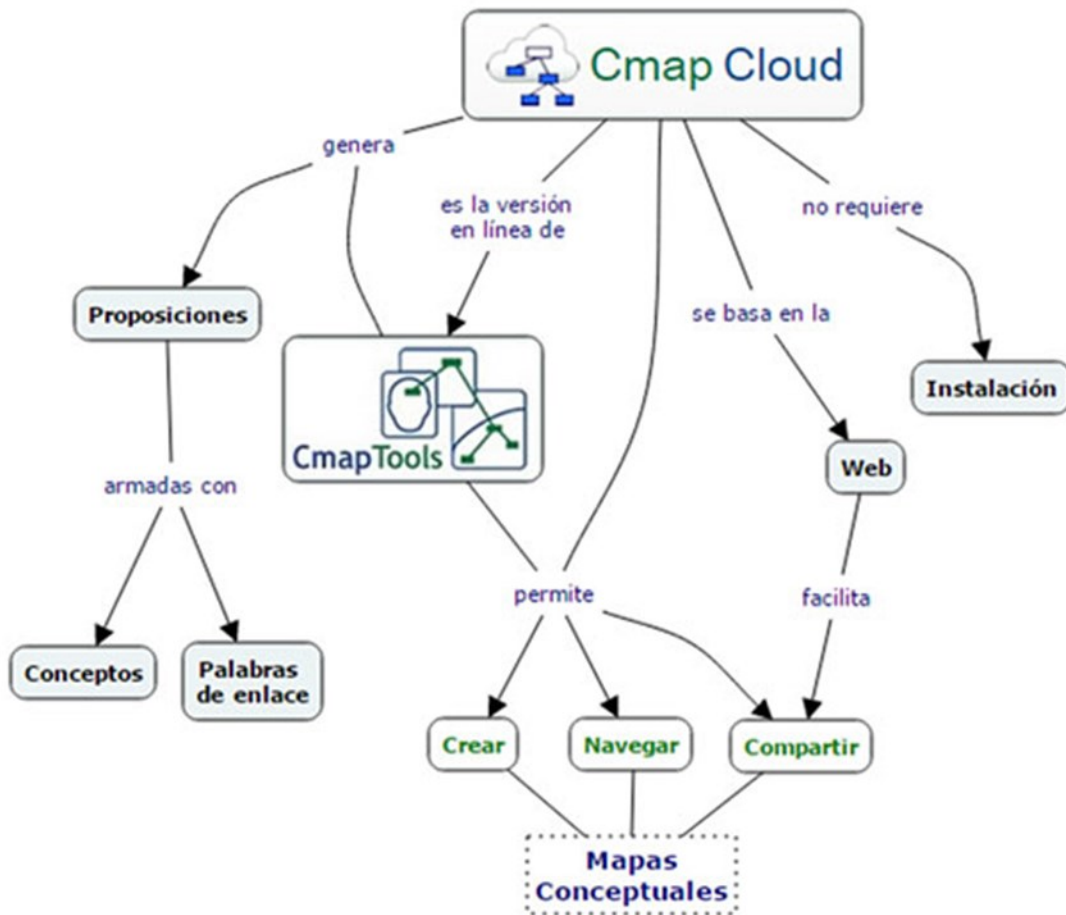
Cmap Cloud

genera

es la versión en línea de

no requiere

Proposiciones

CmapTools

se basa en la

Instalación

Web

armadas con

permite

facilita

Conceptos

Palabras de enlace

Crear

Navegar

Compartir

Mapas Conceptuales